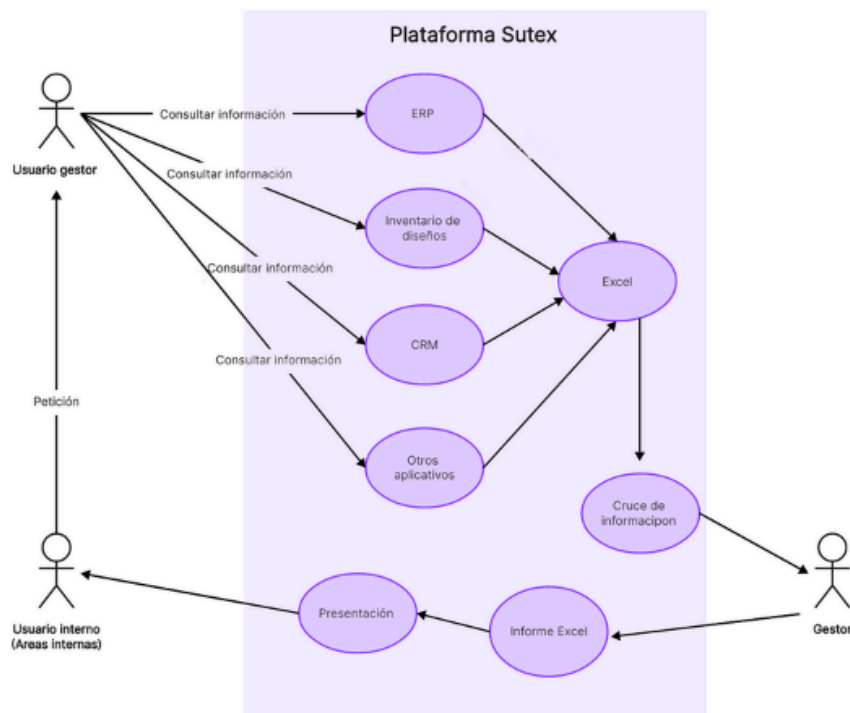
Plataforma Sutex

Usuario gestor

Consultar información

Consultar información

Consultar información

Consultar información

ERP

Inventario de diseños

CRM

Otros aplicativos

Excel

Cruce de informacipon

Petición

Usuario interno (Areas internas)

Presentación

Informe Excel

Gestor